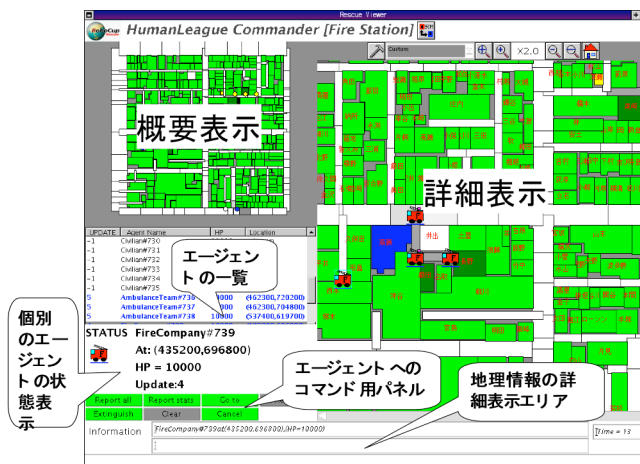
Rescue Viewer

HumanLeague Commander [Fire Station]

Custom

×2.0

概要表示

詳細表示

| UPDATE | Agent Name | HP | Location |
|---|---|---|---|
| -1 | Civilian#730 | | |
| -1 | Civilian#731 | | |
| -1 | Civilian#732 | | |
| -1 | Civilian#733 | | |
| -1 | Civilian#734 | | |
| -1 | Civilian#735 | | |
| 5 | AmbulanceTeam#736 | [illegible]000 | (462300,720200) |
| 5 | AmbulanceTeam#737 | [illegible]000 | (462300,704800) |
| 5 | AmbulanceTeam#738 | 10000 | (537400,619700) |

エージェントの一覧

個別のエージェントの状態表示

STATUS FireCompany#739

At: (435200,696800)

HP = 10000

Update:4

エージェント へのコマンド 用パネル

地理情報の詳細表示エリア

Report all | Report stats | Go to

Extinguish | Clear | Cancel

Information

FireCompany#739at(435200,696800),HP=10000

Time = 13